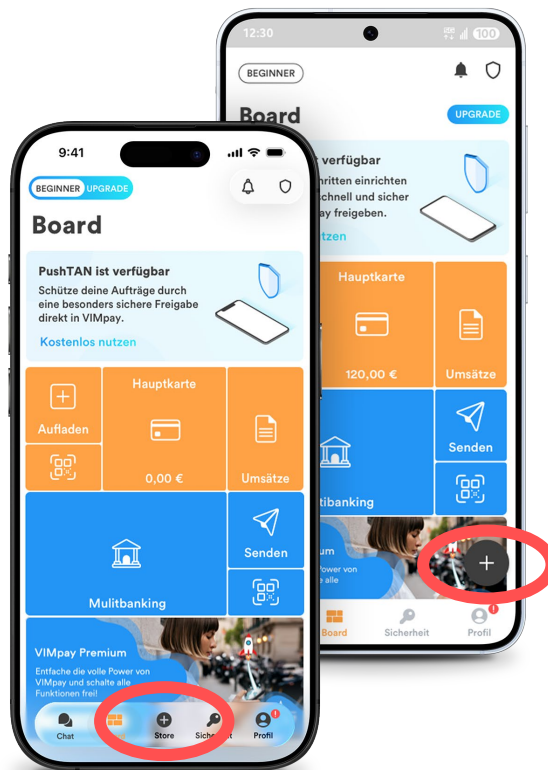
12:30

100

BEGINNER

Board

UPGRADE

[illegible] verfügbar

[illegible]hritten einrichten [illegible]chnell und sicher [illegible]pay freigeben.

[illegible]tzen

Hauptkarte

120,00 €

Umsätze

Senden

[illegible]tibanking

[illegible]um

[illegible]ower von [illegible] alle

Board

Sicherheit

Profil

9:41

BEGINNER UPGRADE

Board

PushTAN ist verfügbar

Schütze deine Aufträge durch eine besonders sichere Freigabe direkt in VIMpay.

Kostenlos nutzen

Aufladen

Hauptkarte

0,00 €

Umsätze

Senden

Mulitbanking

VIMpay Premium

Entfache die volle Power von VIMpay und schalte alle Funktionen frei!

Chat

Store

Sich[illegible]t

Profil